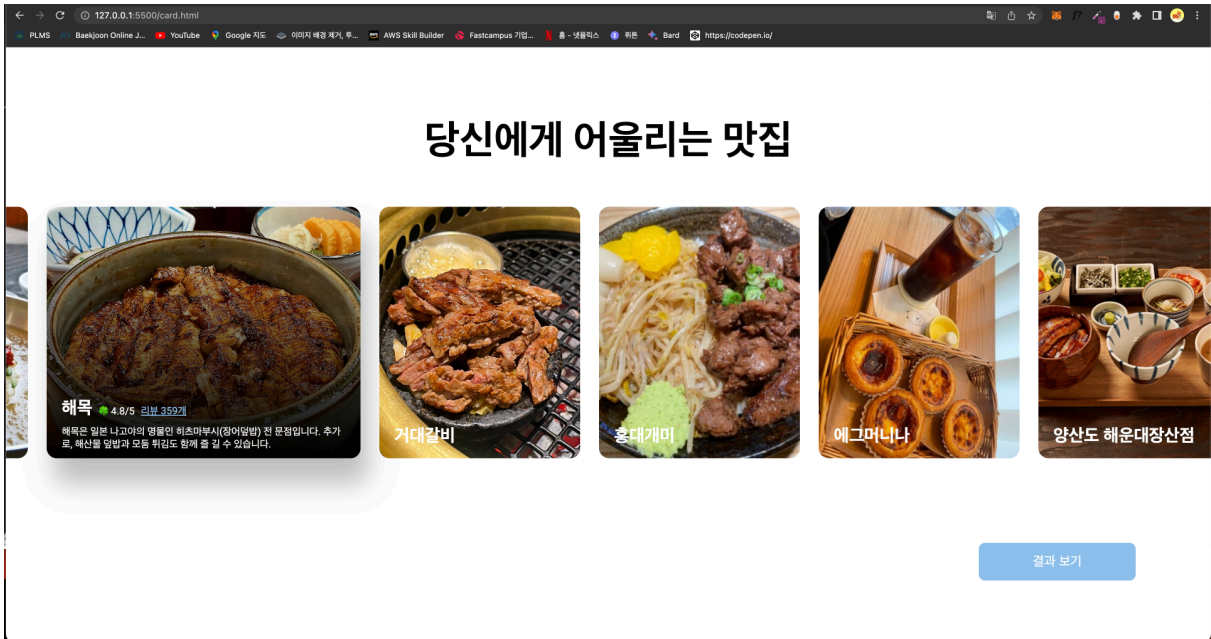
127.0.0.1:5500/card.html

PLMS Baekjoon Online J... YouTube Google 지도 이미지 배경 제거, 투... AWS Skill Builder Fastcampus 기업... 홈 - 넷플릭스 뤼튼 Bard https://codepen.io/

당신에게 어울리는 맛집

해목 4.8/5 리뷰 359개

해목은 일본 나고야의 명물인 히츠마부시(장어덮밥) 전 문점입니다. 추가로, 해산물 덮밥과 모둠 튀김도 함께 즐 길 수 있습니다.

거대갈비

홍대개미

에그머니나

양산도 해운대장산점

결과 보기